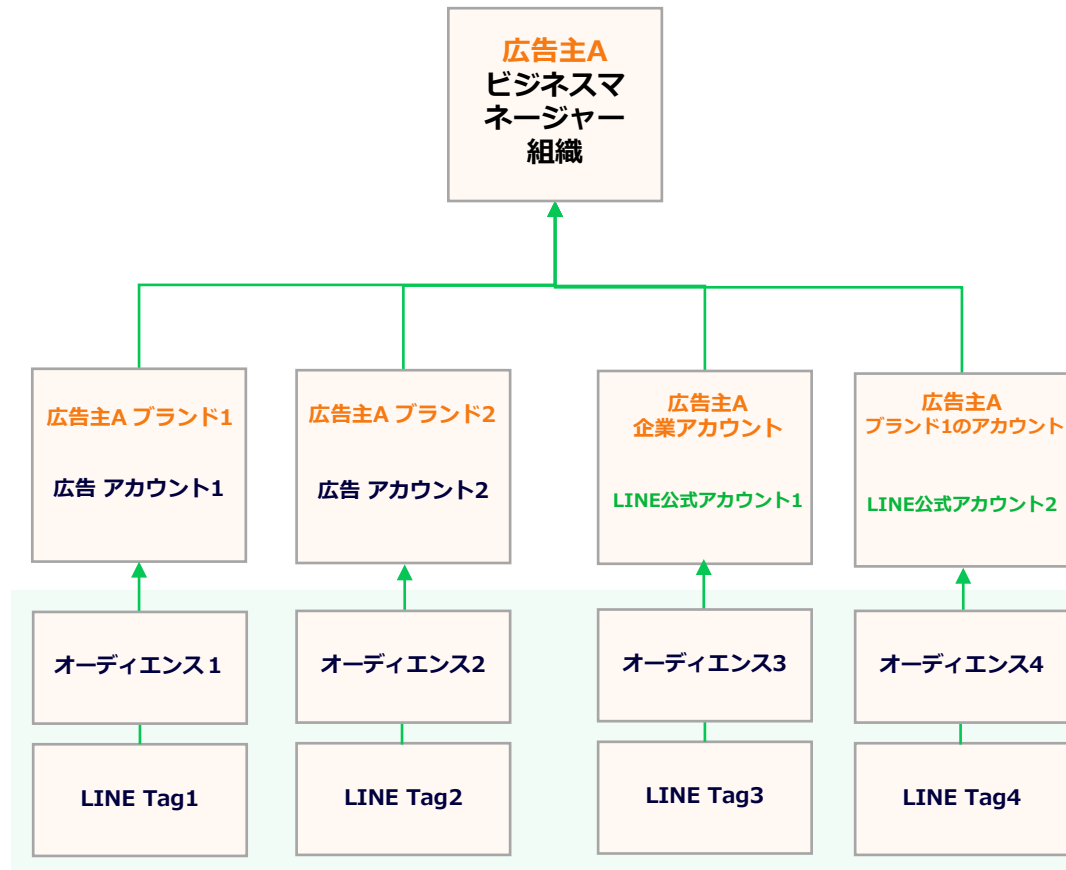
広告主A
ビジネスマネージャー組織

広告主A ブランド1
広告 アカウント1

広告主A ブランド2
広告 アカウント2

広告主A
企業アカウント
LINE公式アカウント1

広告主A
ブランド1のアカウント
LINE公式アカウント2

オーディエンス1
LINE Tag1

オーディエンス2
LINE Tag2

オーディエンス3
LINE Tag3

オーディエンス4
LINE Tag4